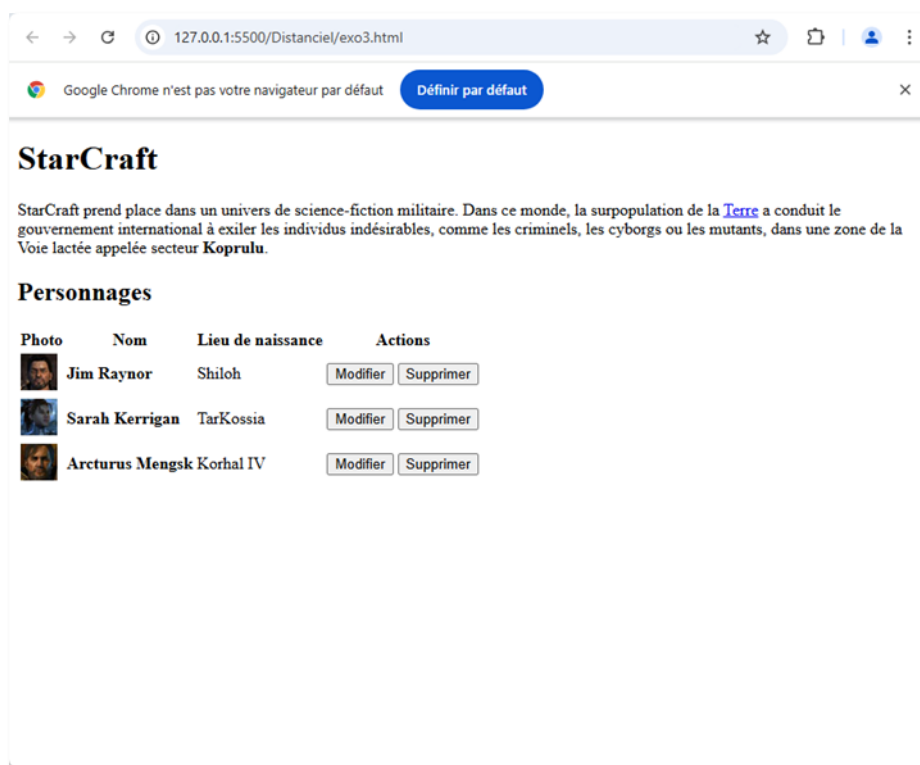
127.0.0.1:5500/Distanciel/exo3.html

Google Chrome n'est pas votre navigateur par défaut Définir par défaut

# StarCraft

StarCraft prend place dans un univers de science-fiction militaire. Dans ce monde, la surpopulation de la Terre a conduit le gouvernement international à exiler les individus indésirables, comme les criminels, les cyborgs ou les mutants, dans une zone de la Voie lactée appelée secteur **Koprulu**.

## Personnages

| Photo | Nom | Lieu de naissance | Actions |
|---|---|---|---|
| | **Jim Raynor** | Shiloh | Modifier Supprimer |
| | **Sarah Kerrigan** | TarKossia | Modifier Supprimer |
| | **Arcturus Mengsk** | Korhal IV | Modifier Supprimer |